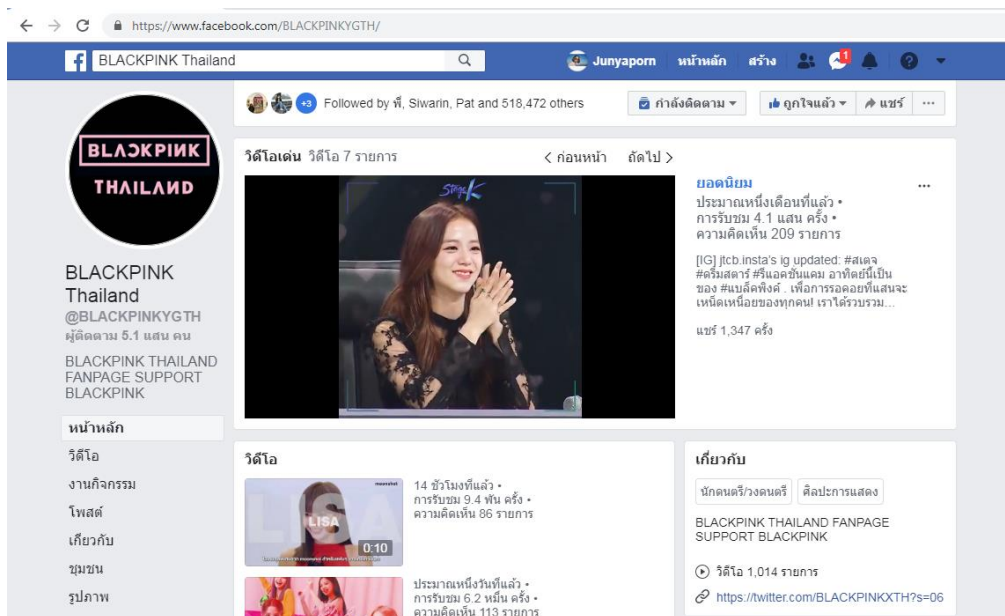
https://www.facebook.com/BLACKPINKYGTH/

BLACKPINK Thailand

Junyaporn หน้าหลัก สร้าง 1

+3 Followed by พี่, Siwarin, Pat and 518,472 others

กำลังติดตาม ถูกใจแล้ว แชร์ ···

BLACKPINK THAILAND

BLACKPINK Thailand
@BLACKPINKYGTH
ผู้ติดตาม 5.1 แสน คน

BLACKPINK THAILAND FANPAGE SUPPORT BLACKPINK

หน้าหลัก
วิดีโอ
งานกิจกรรม
โพสต์
เกี่ยวกับ
ชุมชน
รูปภาพ

วิดีโอเด่น วิดีโอ 7 รายการ
< ก่อนหน้า ถัดไป >

Stage K

ยอดนิยม
ประมาณหนึ่งเดือนที่แล้ว • การรับชม 4.1 แสน ครั้ง • ความคิดเห็น 209 รายการ

[IG] jtcb.insta's ig updated: #สเตจ #ดรีมสตาร์ #รีแอคชั่นแคม อาทิตย์นี้เป็นของ #แบล็คพิงค์ . เพื่อการรอคอยที่แสนจะเหนื่อยของทุกคน! เราได้รวบรวม...

แชร์ 1,347 ครั้ง

วิดีโอ

LISA
0:10
14 ชั่วโมงที่แล้ว • การรับชม 9.4 พัน ครั้ง • ความคิดเห็น 86 รายการ

ประมาณหนึ่งวันที่แล้ว • การรับชม 6.2 หมื่น ครั้ง • ความคิดเห็น 113 รายการ

เกี่ยวกับ
นักดนตรี/วงดนตรี ศิลปะการแสดง
BLACKPINK THAILAND FANPAGE SUPPORT BLACKPINK
วิดีโอ 1,014 รายการ
https://twitter.com/BLACKPINKXTH?s=06